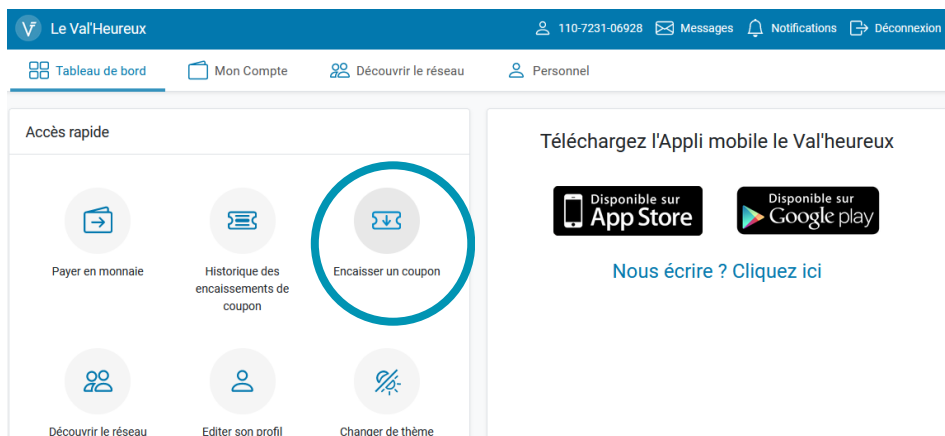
Le Val'Heureux

110-7231-06928 Messages Notifications Déconnexion

Tableau de bord Mon Compte Découvrir le réseau Personnel

Accès rapide

Payer en monnaie

Historique des encaissements de coupon

Encaisser un coupon

Découvrir le réseau

Editer son profil

Changer de thème

Téléchargez l'Appli mobile le Val'heureux

Disponible sur App Store

Disponible sur Google play

Nous écrire ? Cliquez ici